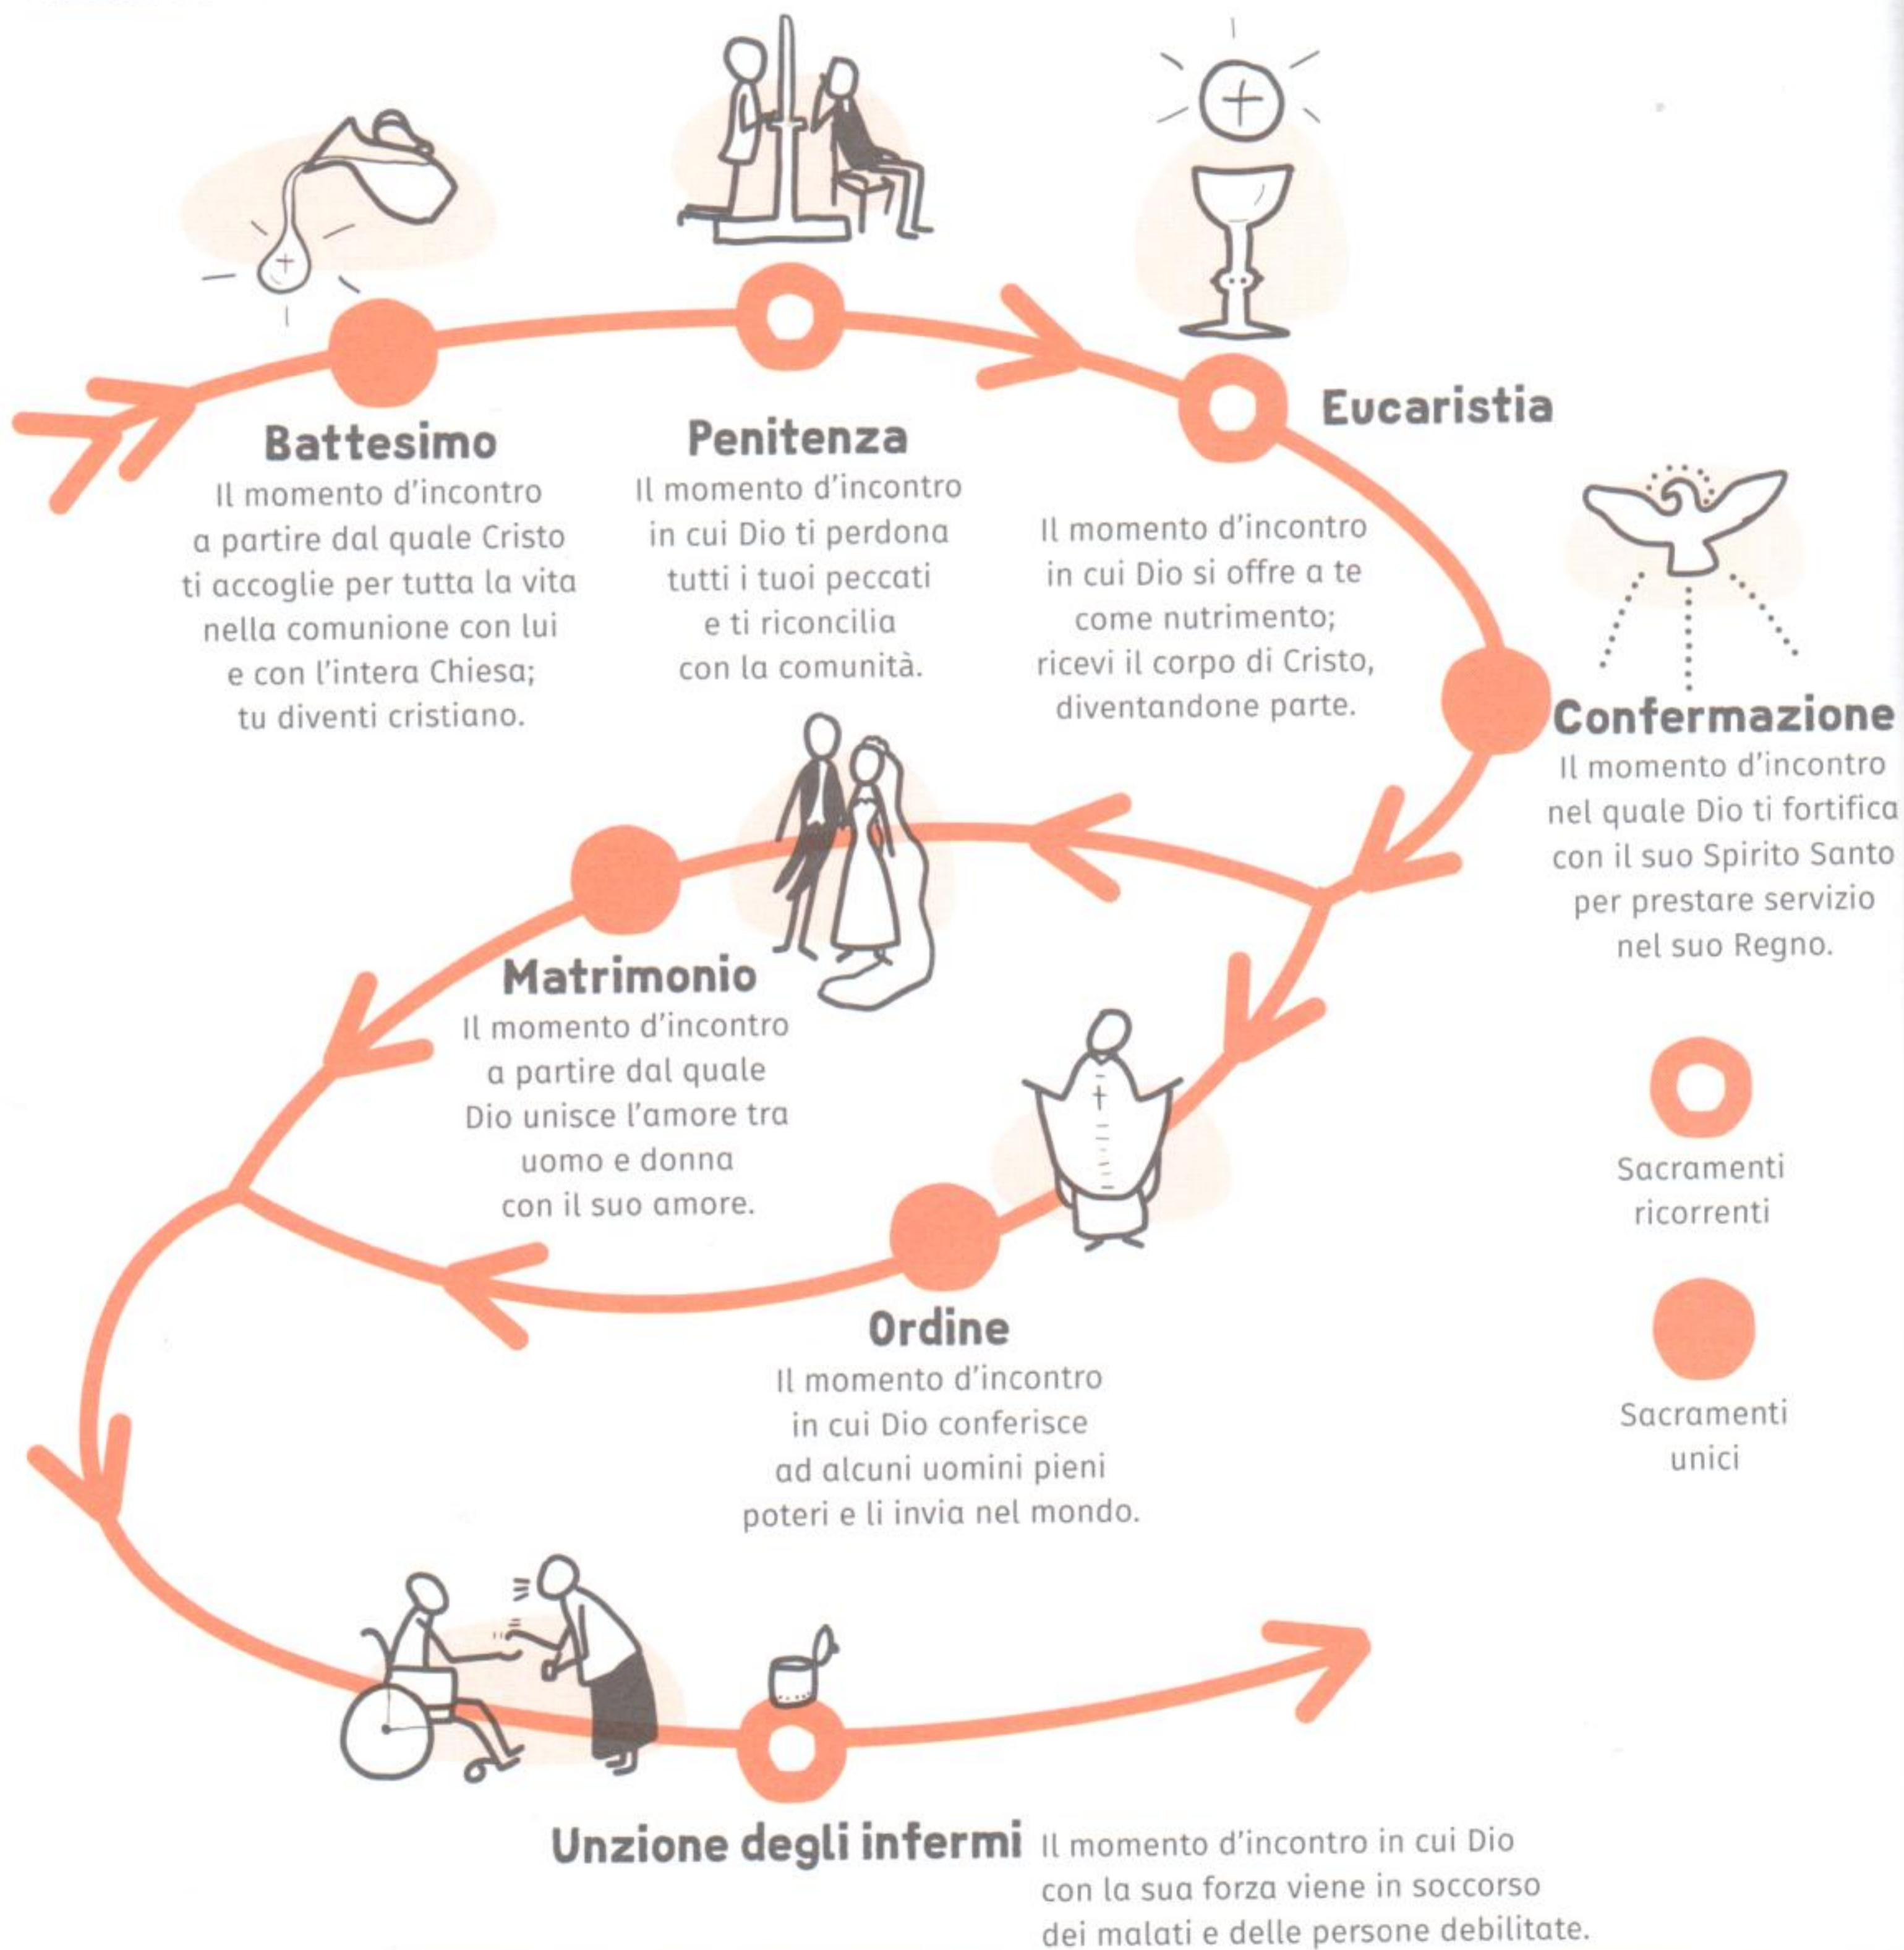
Battesimo
Il momento d'incontro a partire dal quale Cristo ti accoglie per tutta la vita nella comunione con lui e con l'intera Chiesa; tu diventi cristiano.

Penitenza
Il momento d'incontro in cui Dio ti perdona tutti i tuoi peccati e ti riconcilia con la comunità.

Eucaristia
Il momento d'incontro in cui Dio si offre a te come nutrimento; ricevi il corpo di Cristo, diventandone parte.

Confermazione
Il momento d'incontro nel quale Dio ti fortifica con il suo Spirito Santo per prestare servizio nel suo Regno.

Matrimonio
Il momento d'incontro a partire dal quale Dio unisce l'amore tra uomo e donna con il suo amore.

Sacramenti ricorrenti

Sacramenti unici

Ordine
Il momento d'incontro in cui Dio conferisce ad alcuni uomini pieni poteri e li invia nel mondo.

Unzione degli infermi Il momento d'incontro in cui Dio con la sua forza viene in soccorso dei malati e delle persone debilitate.